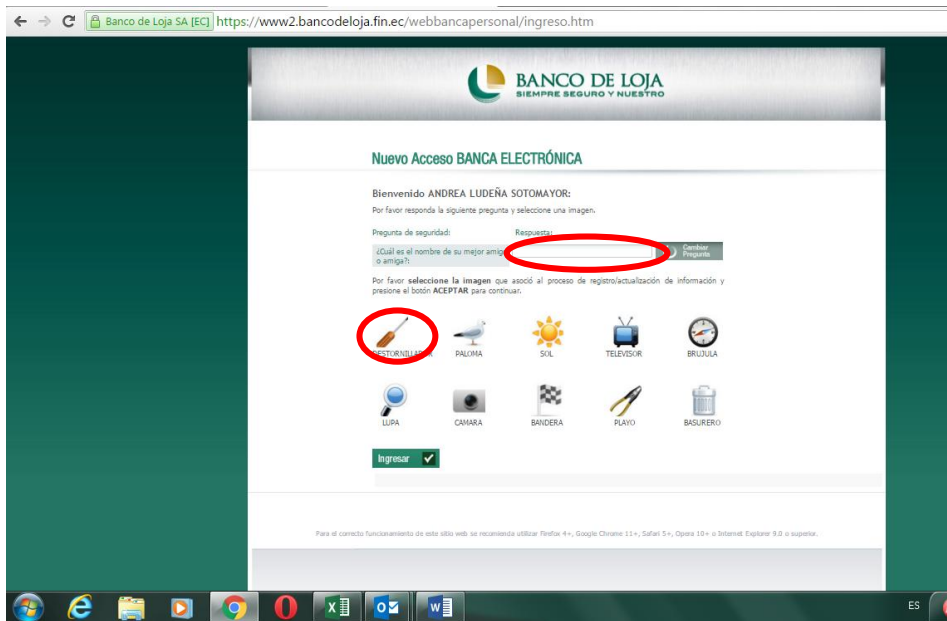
Banco de Loja SA [EC] https://www2.bancodeloja.fin.ec/webbancapersonal/ingreso.htm

BANCO DE LOJA
SIEMPRE SEGURO Y NUESTRO

Nuevo Acceso BANCA ELECTRÓNICA

Bienvenido ANDREA LUDEÑA SOTOMAYOR:
Por favor responda la siguiente pregunta y seleccione una imagen.

Pregunta de seguridad:
Respuesta:
¿Cuál es el nombre de su mejor amig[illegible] o amiga?:
Cambiar Pregunta

Por favor seleccione la imagen que asoció al proceso de registro/actualización de información y presione el botón ACEPTAR para continuar.

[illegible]ESTORNILLA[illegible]
PALOMA
SOL
TELEVISOR
BRUJULA
LUPA
CAMARA
BANDERA
PLAYO
BASURERO

Ingresar

Para el correcto funcionamiento de este sitio web se recomienda utilizar Firefox 4+, Google Chrome 11+, Safari 5+, Opera 10+ o Internet Explorer 9.0 o superior.

ES